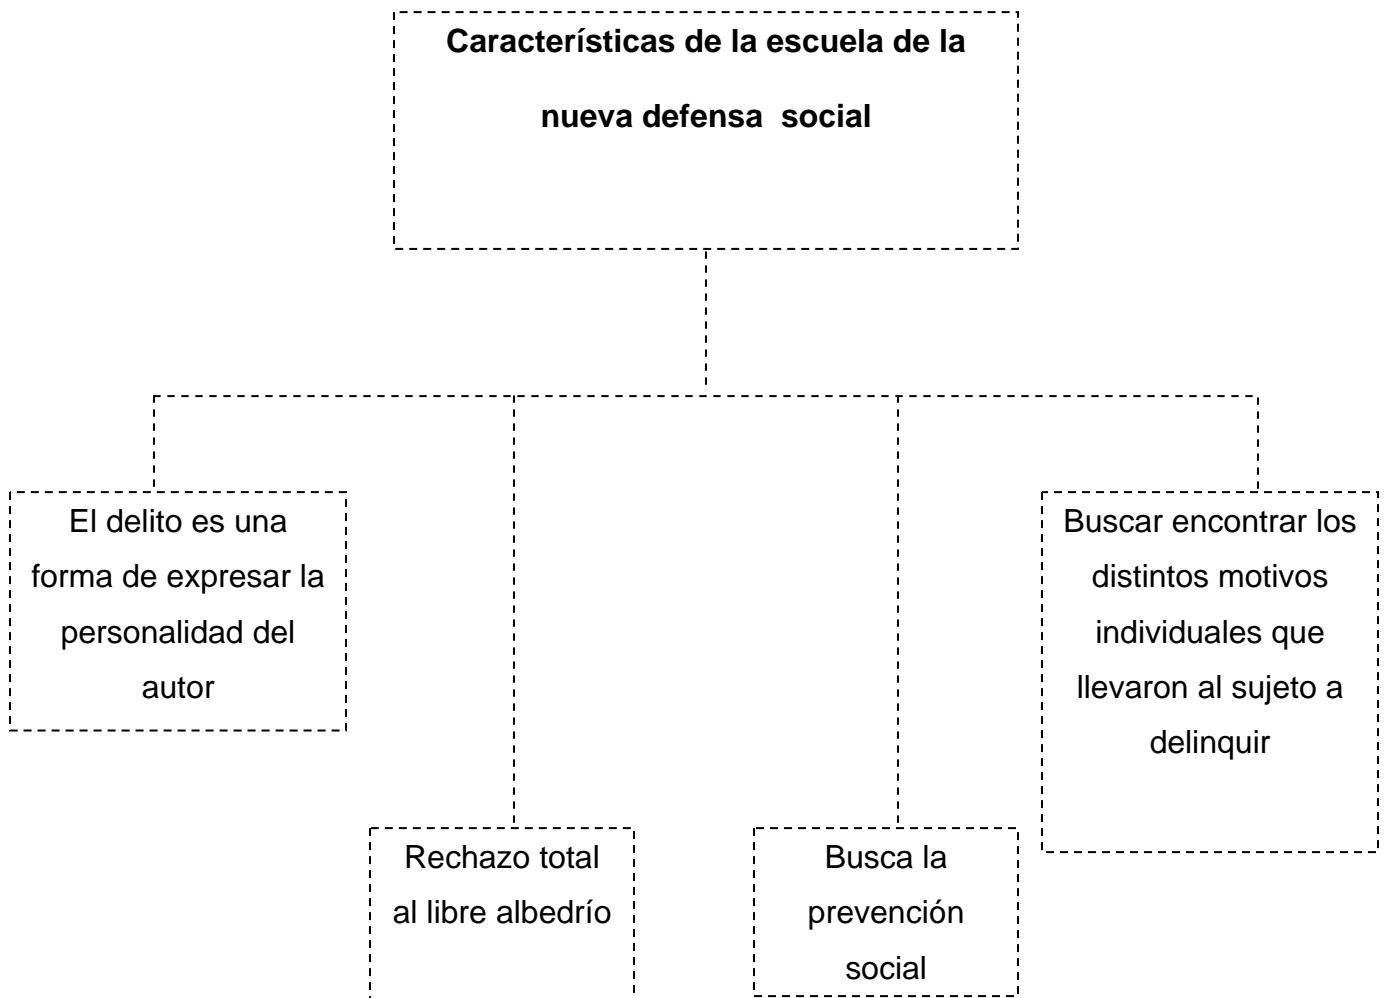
Características de la escuela de la nueva defensa social

El delito es una forma de expresar la personalidad del autor

Rechazo total al libre albedrío

Busca la prevención social

Buscar encontrar los distintos motivos individuales que llevaron al sujeto a delinquir